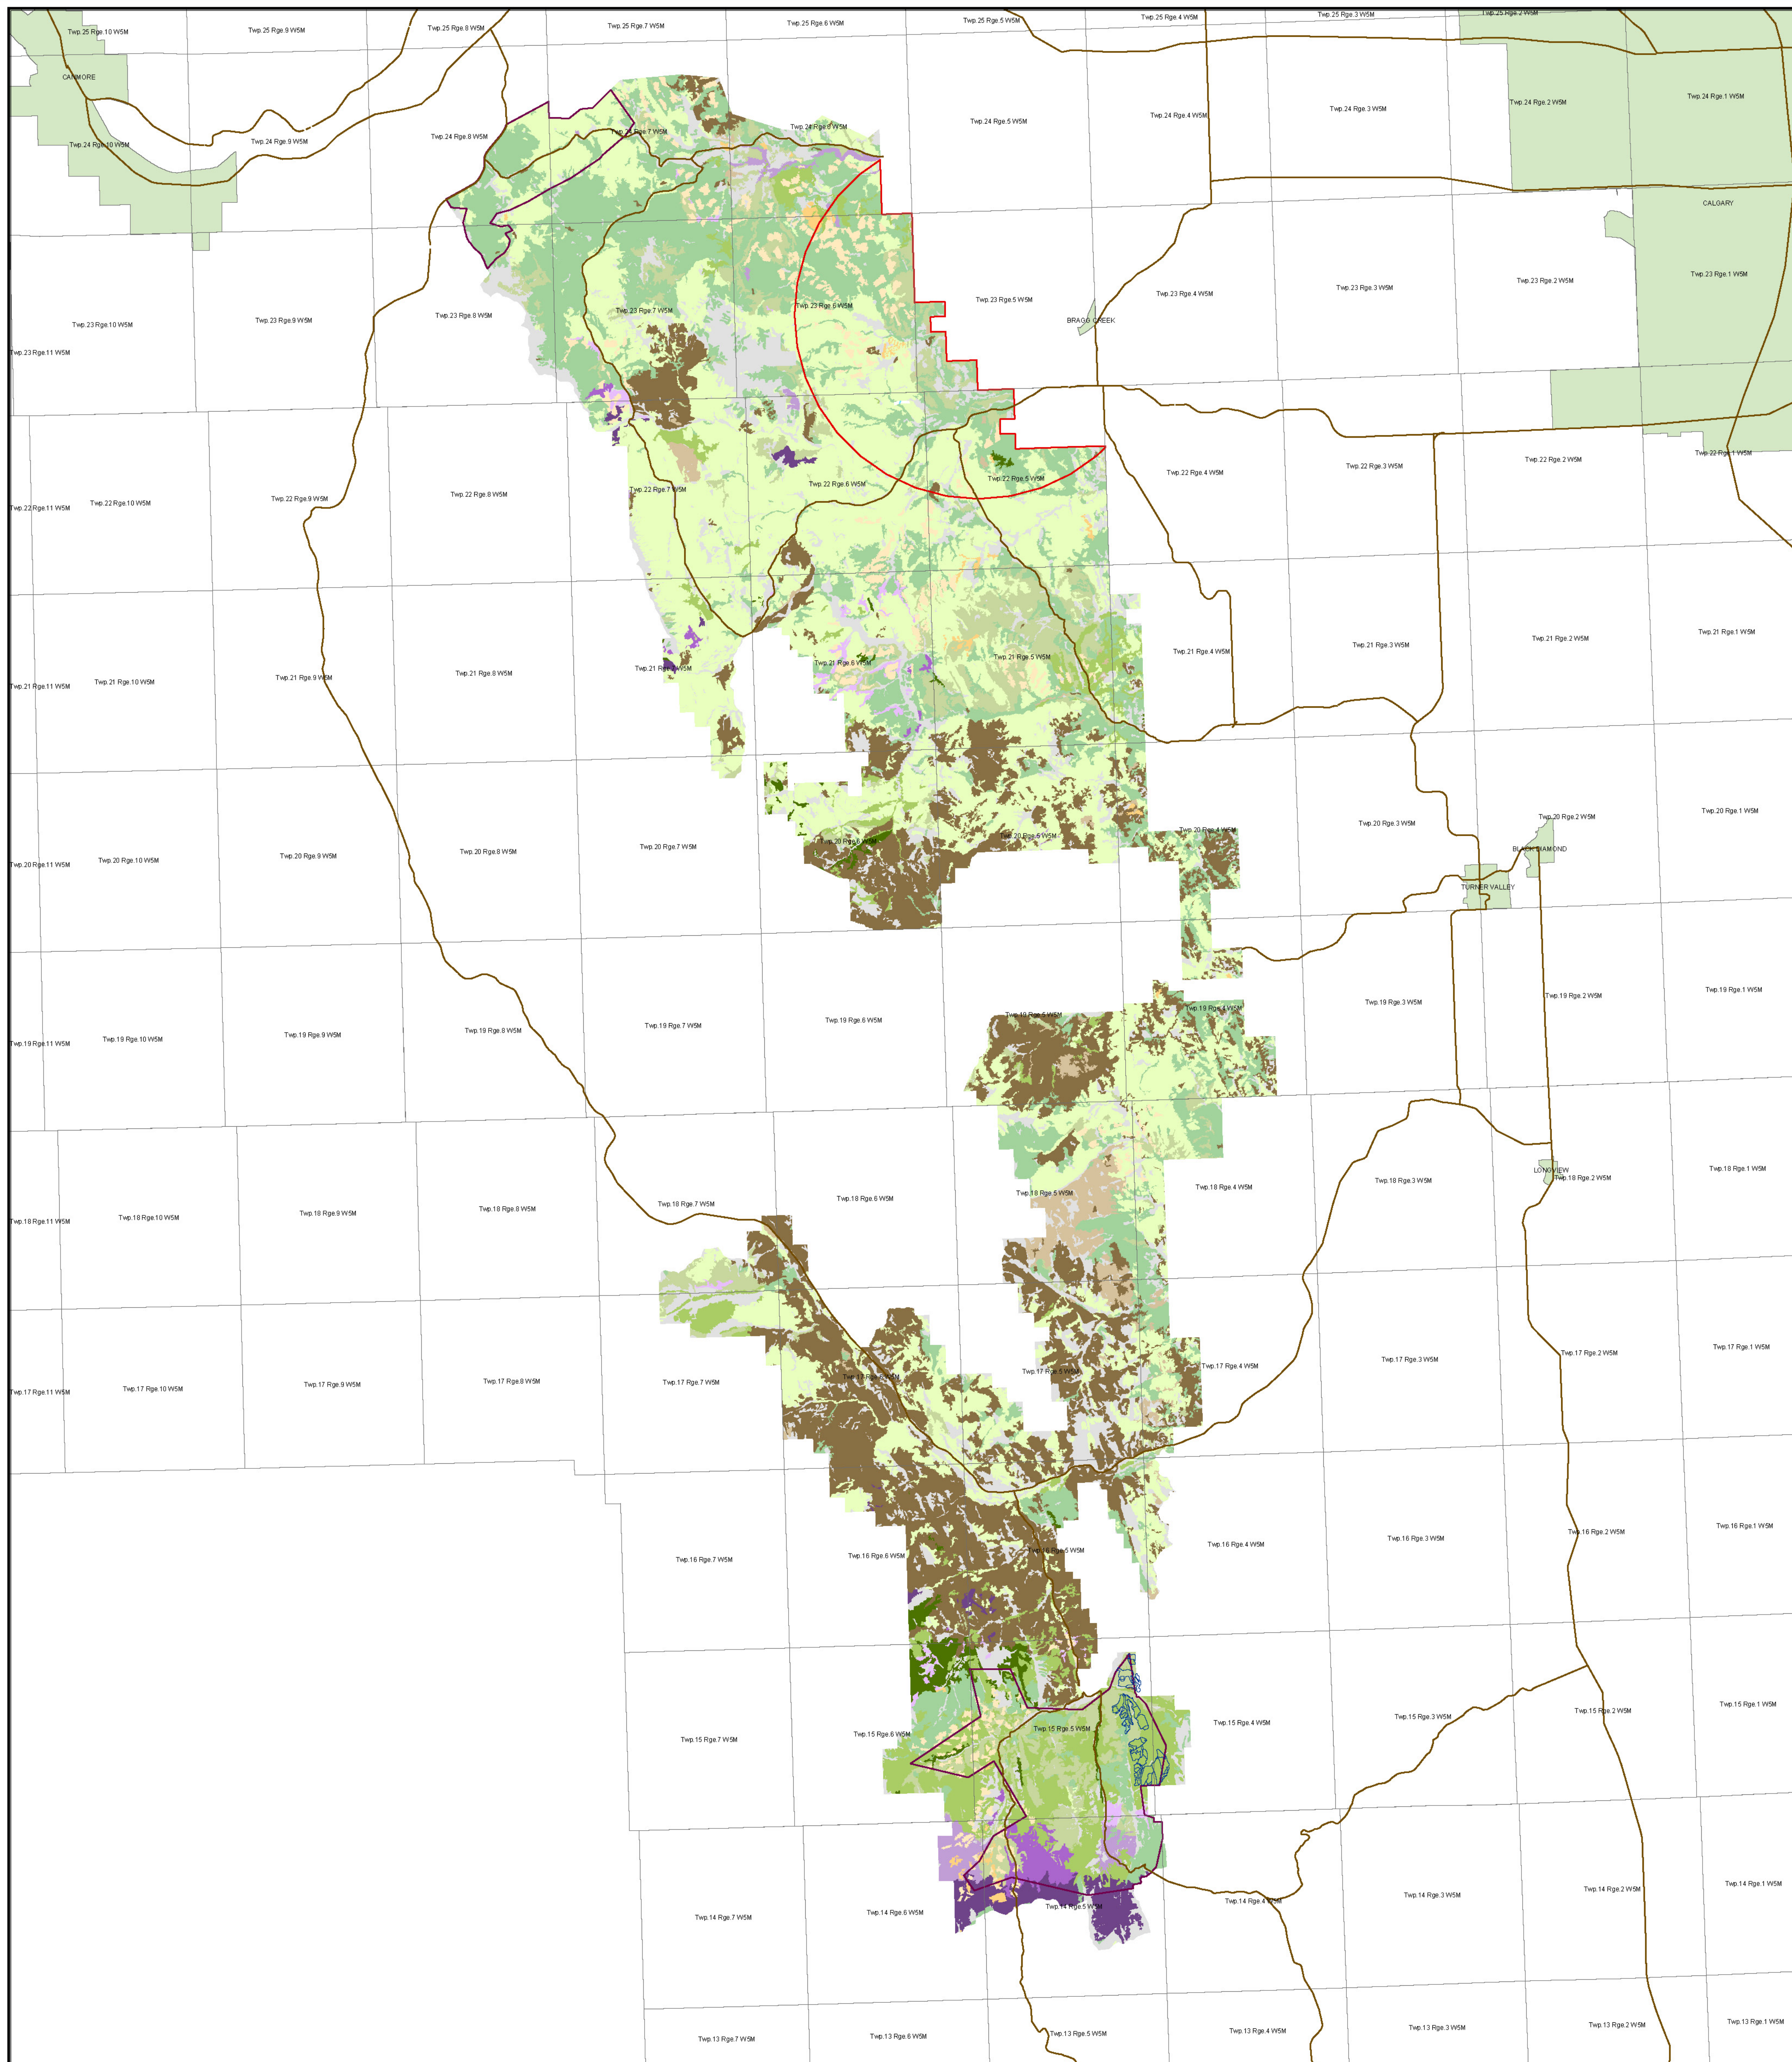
Twp.25 Rge.10 W5M
Twp.25 Rge.9 W5M
Twp.25 Rge.8 W5M
Twp.25 Rge.7 W5M
Twp.25 Rge.6 W5M
Twp.25 Rge.5 W5M
Twp.25 Rge.4 W5M
Twp.25 Rge.3 W5M
Twp.25 Rge.2 W5M
CANMORE
Twp.24 Rge.10 W5M
Twp.24 Rge.9 W5M
Twp.24 Rge.8 W5M
Twp.24 Rge.7 W5M
Twp.24 Rge.6 W5M
Twp.24 Rge.5 W5M
Twp.24 Rge.4 W5M
Twp.24 Rge.3 W5M
Twp.24 Rge.2 W5M
Twp.24 Rge.1 W5M
CALGARY
Twp.23 Rge.11 W5M
Twp.23 Rge.10 W5M
Twp.23 Rge.9 W5M
Twp.23 Rge.8 W5M
Twp.23 Rge.7 W5M
Twp.23 Rge.6 W5M
Twp.23 Rge.5 W5M
BRAGG CREEK
Twp.23 Rge.4 W5M
Twp.23 Rge.3 W5M
Twp.23 Rge.2 W5M
Twp.23 Rge.1 W5M
Twp.22 Rge.11 W5M
Twp.22 Rge.10 W5M
Twp.22 Rge.9 W5M
Twp.22 Rge.8 W5M
Twp.22 Rge.7 W5M
Twp.22 Rge.6 W5M
Twp.22 Rge.5 W5M
Twp.22 Rge.4 W5M
Twp.22 Rge.3 W5M
Twp.22 Rge.2 W5M
Twp.22 Rge.1 W5M
Twp.21 Rge.11 W5M
Twp.21 Rge.10 W5M
Twp.21 Rge.9 W5M
Twp.21 Rge.8 W5M
Twp.21 Rge.7 W5M
Twp.21 Rge.6 W5M
Twp.21 Rge.5 W5M
Twp.21 Rge.4 W5M
Twp.21 Rge.3 W5M
Twp.21 Rge.2 W5M
Twp.21 Rge.1 W5M
Twp.20 Rge.11 W5M
Twp.20 Rge.10 W5M
Twp.20 Rge.9 W5M
Twp.20 Rge.8 W5M
Twp.20 Rge.7 W5M
Twp.20 Rge.6 W5M
Twp.20 Rge.5 W5M
Twp.20 Rge.4 W5M
Twp.20 Rge.3 W5M
Twp.20 Rge.2 W5M
BLACK DIAMOND
TURNER VALLEY
Twp.20 Rge.1 W5M
Twp.19 Rge.11 W5M
Twp.19 Rge.10 W5M
Twp.19 Rge.9 W5M
Twp.19 Rge.8 W5M
Twp.19 Rge.7 W5M
Twp.19 Rge.6 W5M
Twp.19 Rge.5 W5M
Twp.19 Rge.4 W5M
Twp.19 Rge.3 W5M
Twp.19 Rge.2 W5M
Twp.19 Rge.1 W5M
Twp.18 Rge.11 W5M
Twp.18 Rge.10 W5M
Twp.18 Rge.9 W5M
Twp.18 Rge.8 W5M
Twp.18 Rge.7 W5M
Twp.18 Rge.6 W5M
Twp.18 Rge.5 W5M
Twp.18 Rge.4 W5M
Twp.18 Rge.3 W5M
LONGVIEW
Twp.18 Rge.2 W5M
Twp.18 Rge.1 W5M
Twp.17 Rge.11 W5M
Twp.17 Rge.10 W5M
Twp.17 Rge.9 W5M
Twp.17 Rge.8 W5M
Twp.17 Rge.7 W5M
Twp.17 Rge.6 W5M
Twp.17 Rge.5 W5M
Twp.17 Rge.4 W5M
Twp.17 Rge.3 W5M
Twp.17 Rge.2 W5M
Twp.17 Rge.1 W5M
Twp.16 Rge.7 W5M
Twp.16 Rge.6 W5M
Twp.16 Rge.5 W5M
Twp.16 Rge.4 W5M
Twp.16 Rge.3 W5M
Twp.16 Rge.2 W5M
Twp.16 Rge.1 W5M
Twp.15 Rge.7 W5M
Twp.15 Rge.6 W5M
Twp.15 Rge.5 W5M
Twp.15 Rge.4 W5M
Twp.15 Rge.3 W5M
Twp.15 Rge.2 W5M
Twp.15 Rge.1 W5M
Twp.14 Rge.7 W5M
Twp.14 Rge.6 W5M
Twp.14 Rge.5 W5M
Twp.14 Rge.4 W5M
Twp.14 Rge.3 W5M
Twp.14 Rge.2 W5M
Twp.14 Rge.1 W5M
Twp.13 Rge.7 W5M
Twp.13 Rge.6 W5M
Twp.13 Rge.5 W5M
Twp.13 Rge.4 W5M
Twp.13 Rge.3 W5M
Twp.13 Rge.2 W5M
Twp.13 Rge.1 W5M